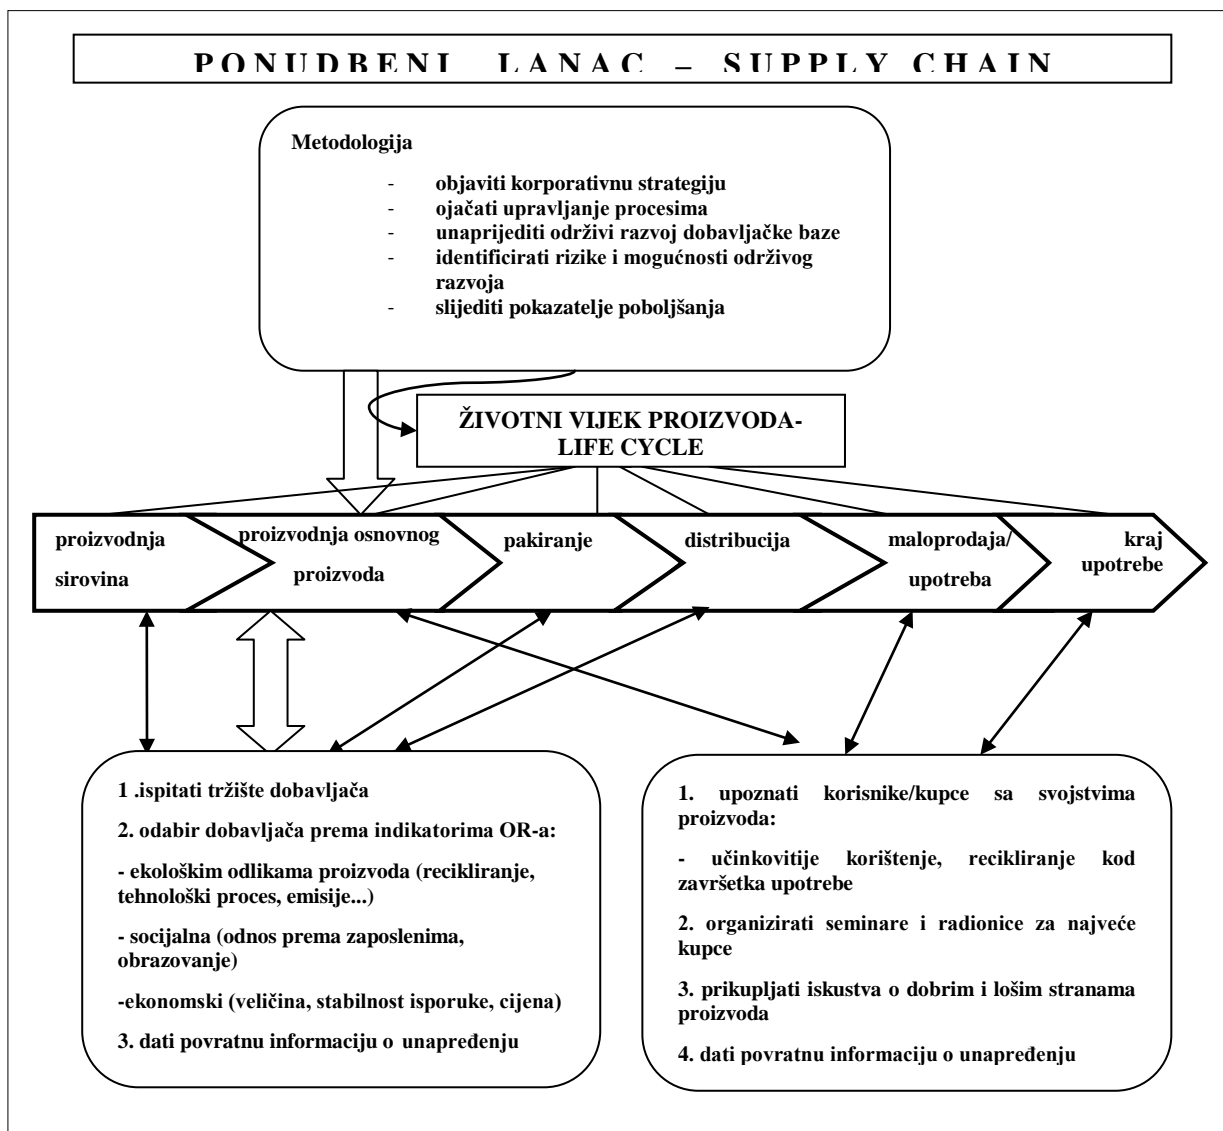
PONUDBENI LANAC – SUPPLY CHAIN

Metodologija

- objaviti korporativnu strategiju
- ojačati upravljanje procesima
- unaprijediti održivi razvoj dobavljačke baze
- identificirati rizike i mogućnosti održivog razvoja
- slijediti pokazatelje poboljšanja

ŽIVOTNI VIJEK PROIZVODA- LIFE CYCLE

proizvodnja sirovina

proizvodnja osnovnog proizvoda

pakiranje

distribucija

maloprodaja/ upotreba

kraj upotrebe

1 .ispitati tržište dobavljača

2. odabir dobavljača prema indikatorima OR-a:

- ekološkim odlikama proizvoda (recikliranje, tehnološki proces, emisije...)

- socijalna (odnos prema zaposlenima, obrazovanje)

-ekonomski (veličina, stabilnost isporuke, cijena)

3. dati povratnu informaciju o unapređenju

1. upoznati korisnike/kupce sa svojstvima proizvoda:

- učinkovitije korištenje, recikliranje kod završetka upotrebe

2. organizirati seminare i radionice za najveće kupce

3. prikupljati iskustva o dobrim i lošim stranama proizvoda

4. dati povratnu informaciju o unapređenju